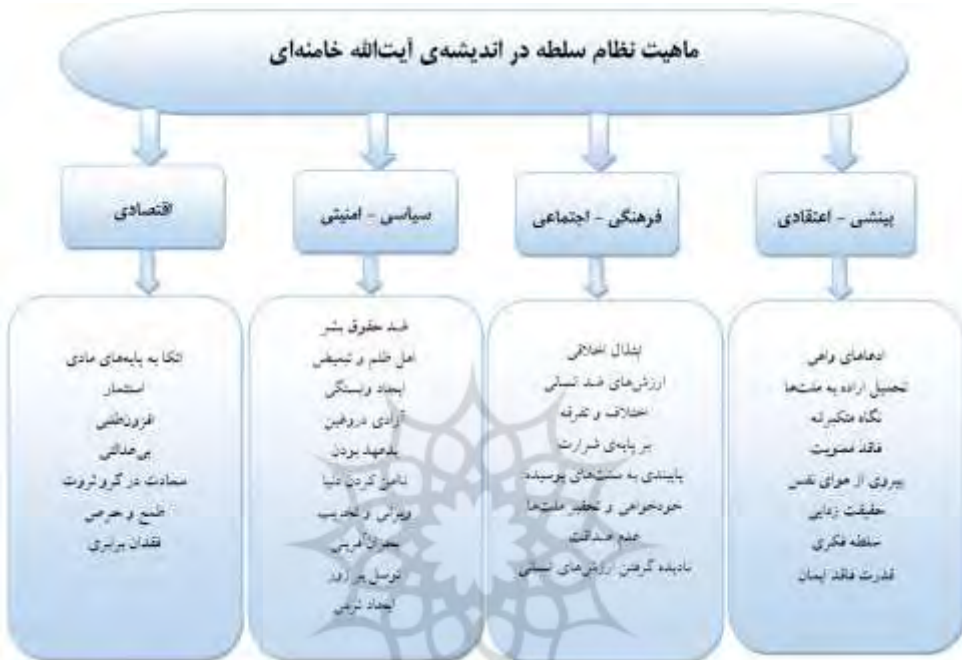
ماهیت نظام سلطه در اندیشه‌ی آیت‌الله خامنه‌ای

بینشی - اعتقادی

ادعاهای واهی
تحمیل اراده به ملت‌ها
نگاه متکبرانه
فاقد معنویت
پیروی از هوای نفس
حقیقت زدایی
سلطه فکری
قدرت فاقد ایمان

فرهنگی - اجتماعی

ابتذال اخلاقی
ارزش‌های ضد انسانی
اختلاف و تفرقه
بر پایه‌ی شرارت
پایبندی به سنت‌های پوسیده
خودخواهی و تحقیر ملت‌ها
عدم صداقت
نادیده گرفتن ارزش‌های انسانی

سیاسی - امنیتی

ضد حقوق بشر
اهل ظلم و تبعیض
ایجاد وابستگی
آزادی دروغین
بدعهد بودن
ناامن کردن دنیا
ویرانی و تخریب
بحران آفرین
توسل به زور
ایجاد ترس

اقتصادی

اتکا به پایه‌های مادی
استثمار
فزون‌طلبی
بی‌عدالتی
سعادت در گرو ثروت
طمع و حرص
فقدان برابری